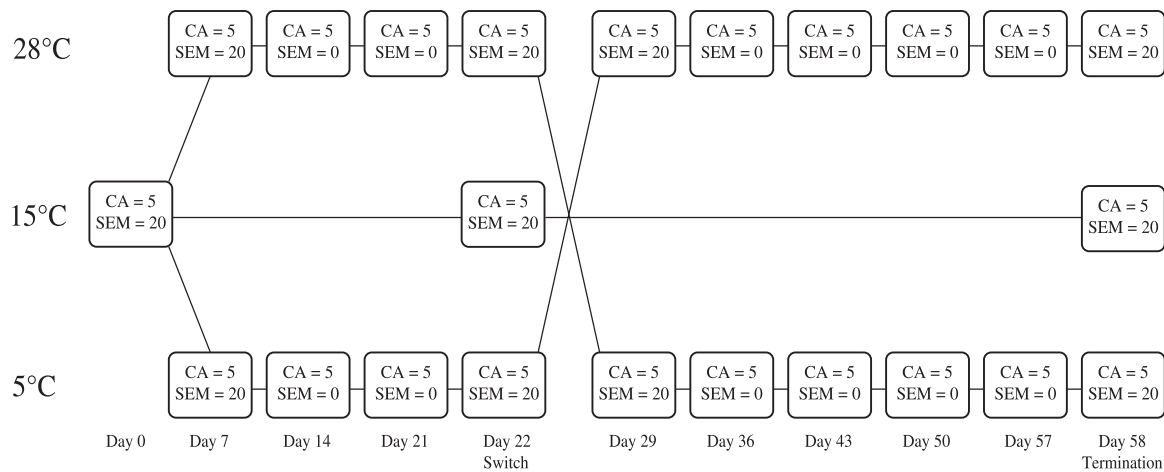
28°C

CA = 5
SEM = 20

CA = 5
SEM = 0

CA = 5
SEM = 0

CA = 5
SEM = 20

CA = 5
SEM = 20

CA = 5
SEM = 0

CA = 5
SEM = 0

CA = 5
SEM = 0

CA = 5
SEM = 0

CA = 5
SEM = 20

15°C

CA = 5
SEM = 20

CA = 5
SEM = 20

CA = 5
SEM = 20

5°C

CA = 5
SEM = 20

CA = 5
SEM = 0

CA = 5
SEM = 0

CA = 5
SEM = 20

CA = 5
SEM = 20

CA = 5
SEM = 0

CA = 5
SEM = 0

CA = 5
SEM = 0

CA = 5
SEM = 0

CA = 5
SEM = 20

Day 0 Day 7 Day 14 Day 21 Day 22 Switch Day 29 Day 36 Day 43 Day 50 Day 57 Day 58 Termination